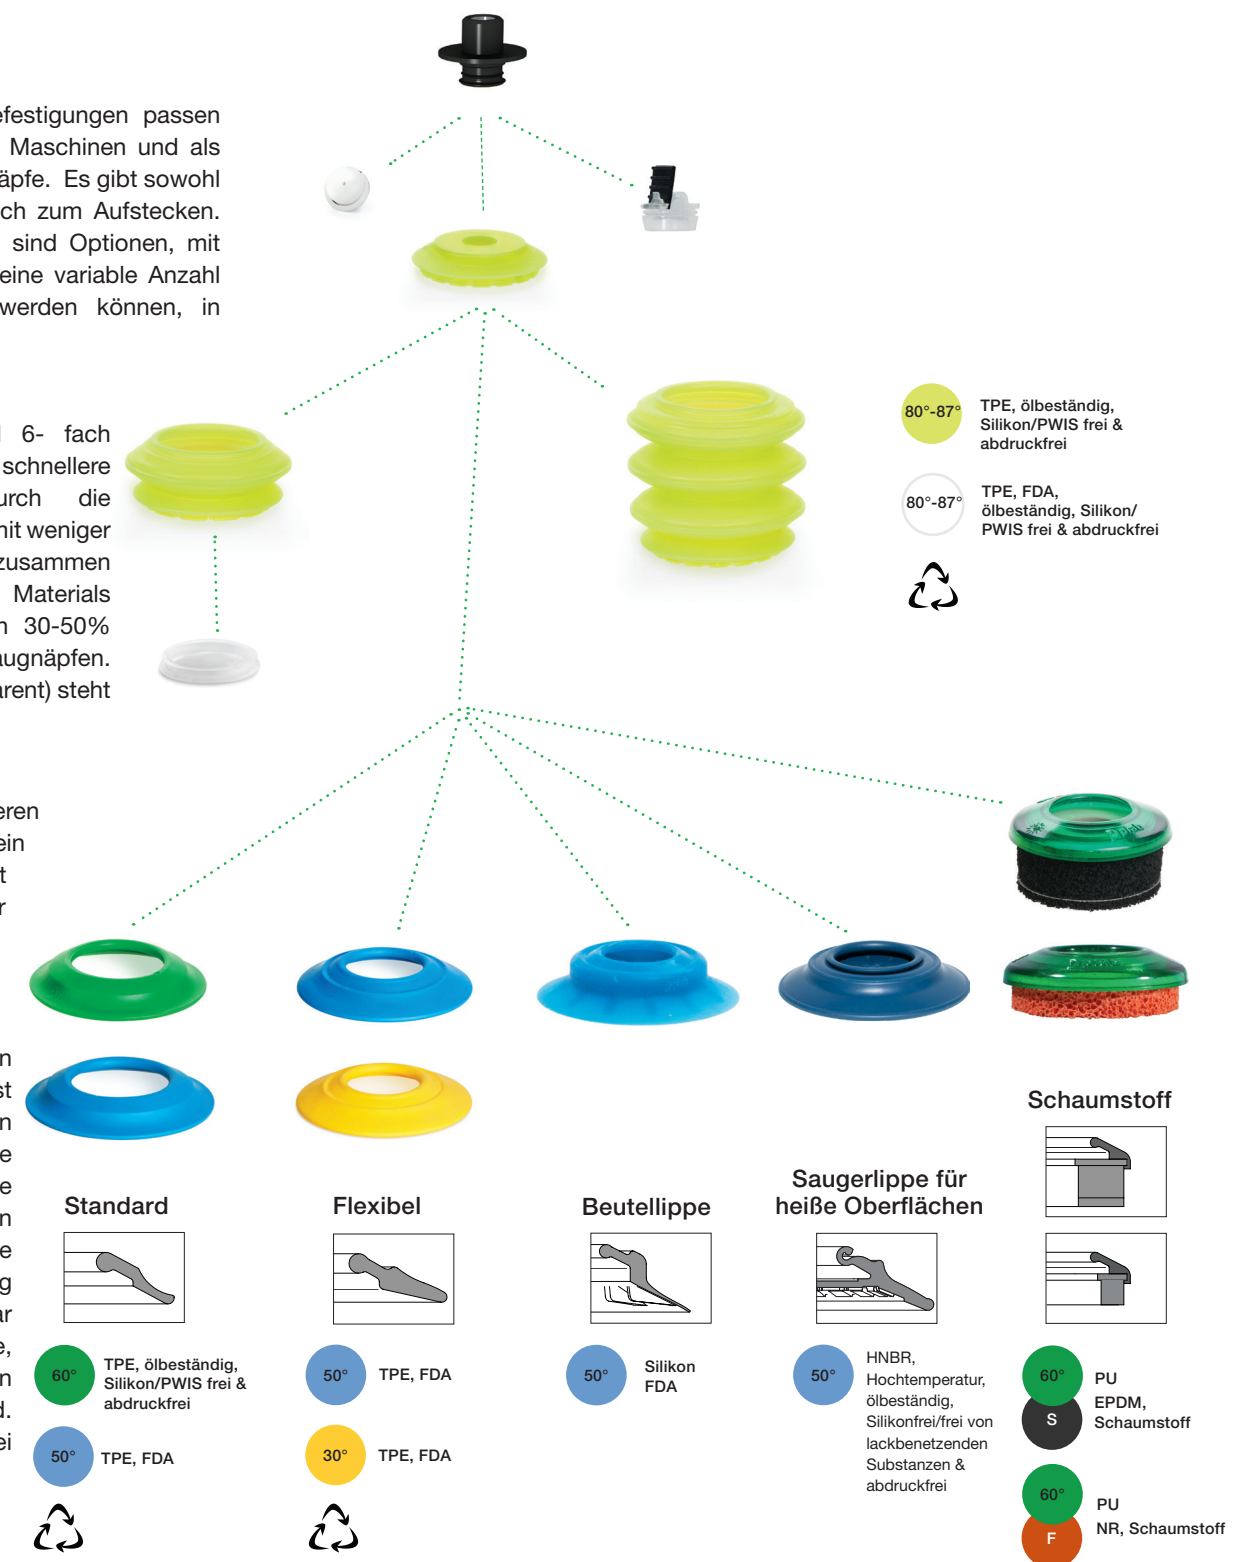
efestigungen passen Maschinen und als äpfe. Es gibt sowohl ch zum Aufstecken. sind Optionen, mit eine variable Anzahl werden können, in

6- fach schnellere urch die nit weniger zusammen Materials n 30-50% augnäpfen. arent) steht

eren ein t r

n st n e e e n e g ar e, n d. ei

80°-87° TPE, ölbeständig, Silikon/PWIS frei & abdruckfrei

80°-87° TPE, FDA, ölbeständig, Silikon/ PWIS frei & abdruckfrei

Standard

Flexibel

Beutellippe

Saugerlippe für heiße Oberflächen

Schaumstoff

60° TPE, ölbeständig, Silikon/PWIS frei & abdruckfrei

50° TPE, FDA

50° TPE, FDA

30° TPE, FDA

50° Silikon FDA

50° HNBR, Hochtemperatur, ölbeständig, Silikonfrei/frei von lackbenetzenden Substanzen & abdruckfrei

60° S PU EPDM, Schaumstoff

60° F PU NR, Schaumstoff